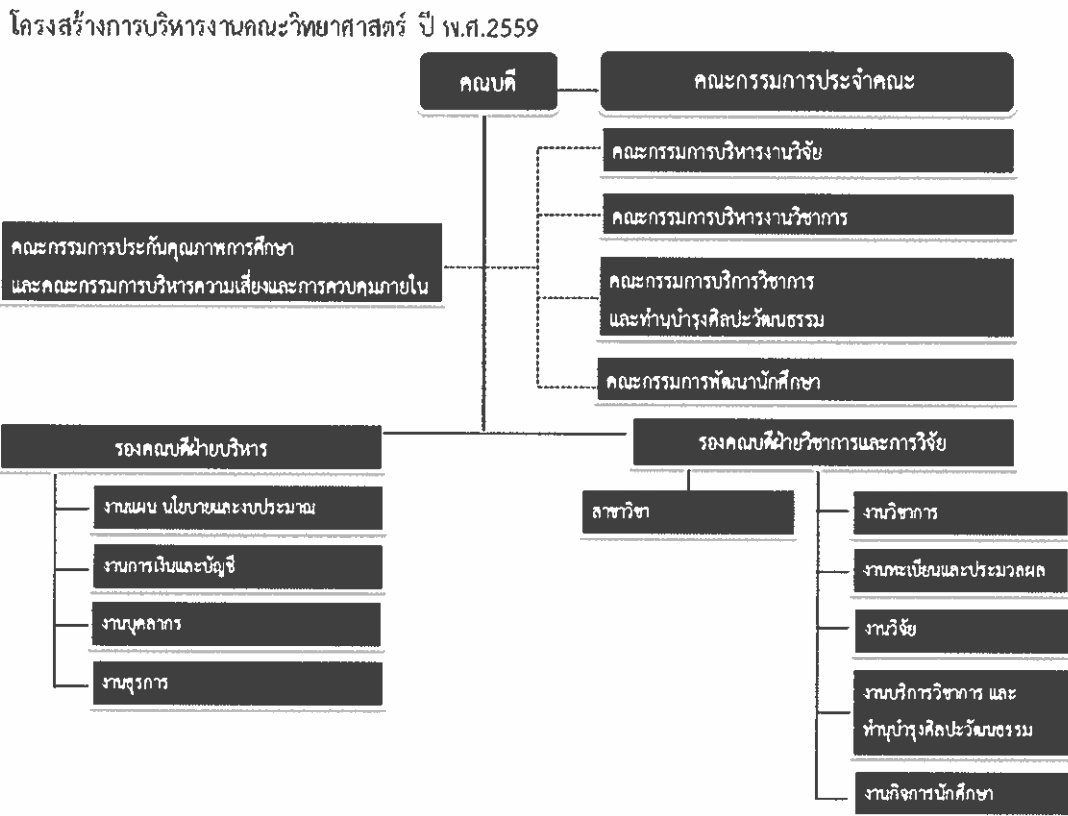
โครงสร้างการบริหารงานคณะวิทยาศาสตร์ ปี พ.ศ.2559

คณบดี

คณะกรรมการประจำคณะ

คณะกรรมการบริหารงานวิจัย

คณะกรรมการบริหารงานวิชาการ

คณะกรรมการประกันคุณภาพการศึกษา และคณะกรรมการบริหารความเสี่ยงและการควบคุมภายใน

คณะกรรมการบริการวิชาการ และทำนุบำรุงศิลปะวัฒนธรรม

คณะกรรมการพัฒนานักศึกษา

รองคณบดีฝ่ายบริหาร

รองคณบดีฝ่ายวิชาการและการวิจัย

งานแผน นโยบายและงบประมาณ

สาขาวิชา

งานวิชาการ

งานการเงินและบัญชี

งานทะเบียนและประมวลผล

งานบุคลากร

งานวิจัย

งานธุรการ

งานบริการวิชาการ และ ทำนุบำรุงศิลปะวัฒนธรรม

งานกิจการนักศึกษา